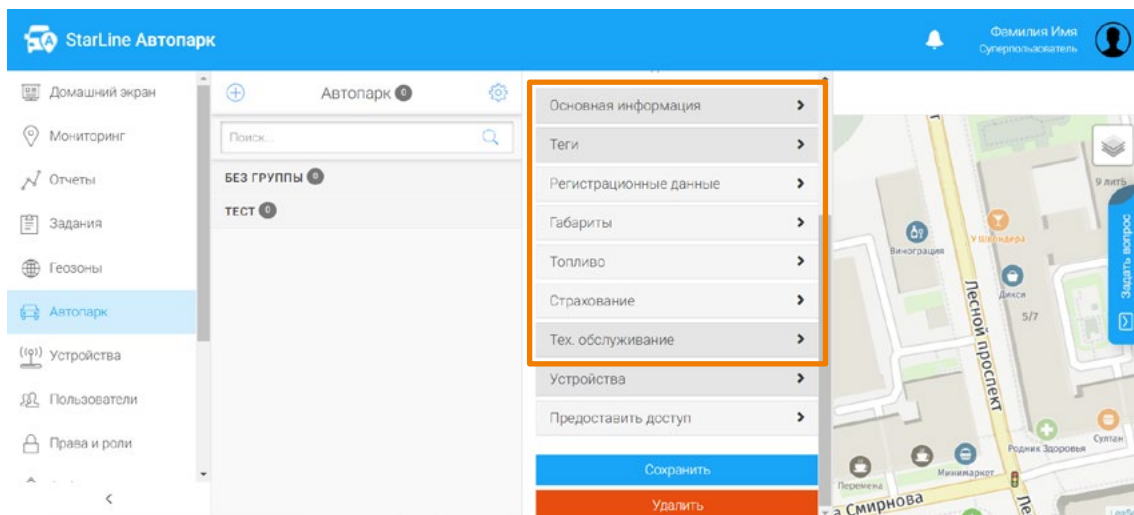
StarLine Автопарк

Фамилия Имя
Суперпользователь

Домашний экран
Мониторинг
Отчеты
Задания
Геозоны
Автопарк
Устройства
Пользователи
Права и роли

Автопарк 0

Поиск...

БЕЗ ГРУППЫ 0
ТЕСТ 0

Основная информация
Теги
Регистрационные данные
Габариты
Топливо
Страхование
Тех. обслуживание
Устройства
Предоставить доступ

Сохранить
Удалить

Задать вопрос

9 литБ
Виноградия
У Шихандра
Дикси
5/7
Лесной проспект
Родник Здоровья
Султан
Минимаркет
Перемена
а Смирнова
Ле